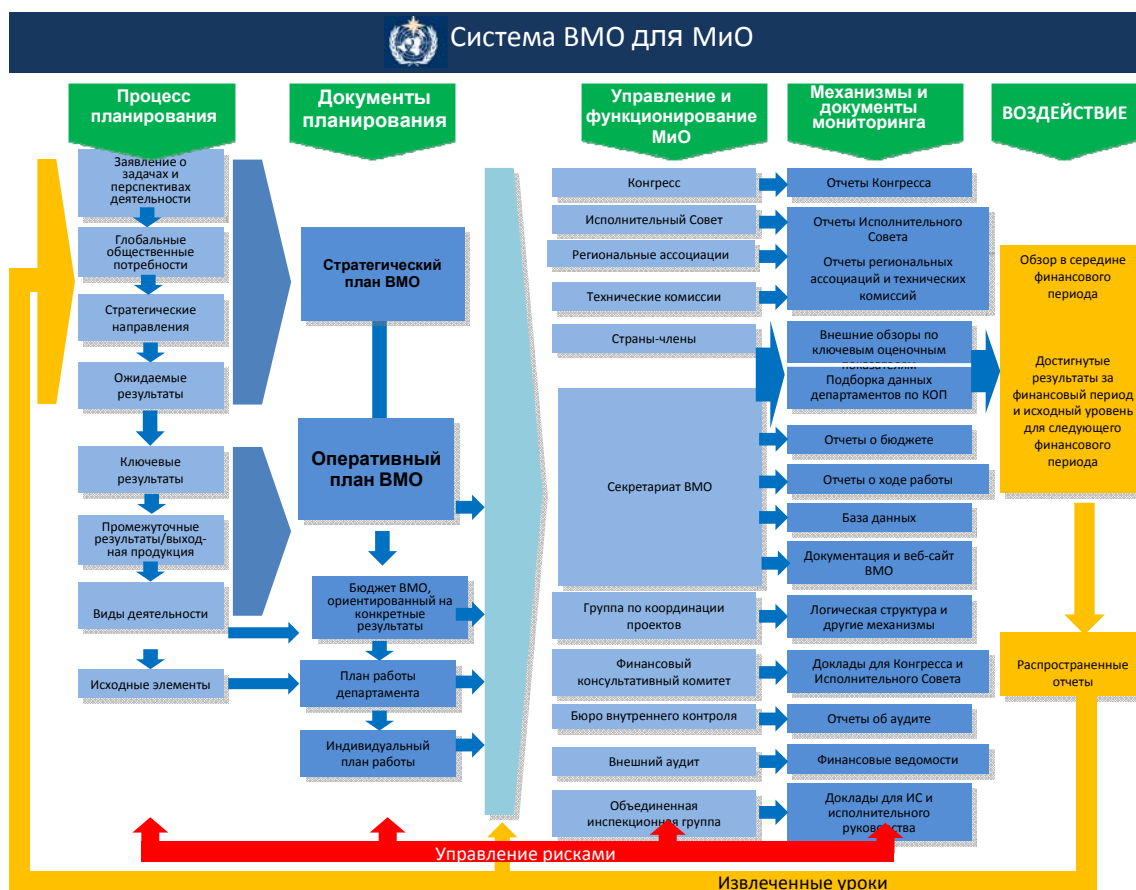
Система ВМО для МиО

Процесс планирования

Документы планирования

Управление и функционирование МиО

Механизмы и документы мониторинга

ВОЗДЕЙСТВИЕ

Заявление о задачах и перспективах деятельности

Глобальные общественные потребности

Стратегические направления

Ожидаемые результаты

Ключевые результаты

Промежуточные результаты/выходная продукция

Виды деятельности

Исходные элементы

Стратегический план ВМО

Оперативный план ВМО

Бюджет ВМО, ориентированный на конкретные результаты

План работы департамента

Индивидуальный план работы

Конгресс

Исполнительный Совет

Региональные ассоциации

Технические комиссии

Страны-члены

Секретариат ВМО

Группа по координации проектов

Финансовый консультативный комитет

Бюро внутреннего контроля

Внешний аудит

Объединенная инспекционная группа

Отчеты Конгресса

Отчеты Исполнительного Совета

Отчеты региональных ассоциаций и технических комиссий

Внешние обзоры по ключевым оценочным показателям

Подборка данных департаментов по КОП

Отчеты о бюджете

Отчеты о ходе работы

База данных

Документация и веб-сайт ВМО

Логическая структура и другие механизмы

Доклады для Конгресса и Исполнительного Совета

Отчеты об аудите

Финансовые ведомости

Доклады для ИС и исполнительного руководства

Обзор в середине финансового периода

Достигнутые результаты за финансовый период и исходный уровень для следующего финансового периода

Распространенные отчеты

Управление рисками

Извлеченные уроки